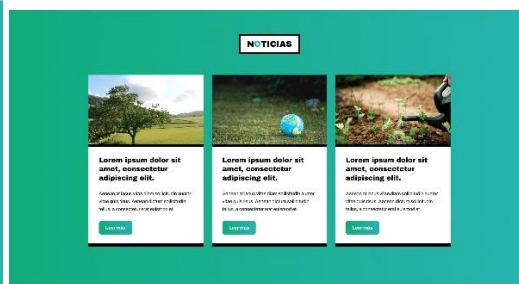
NOTICIAS

Lorem ipsum dolor sit amet, consectetur adipiscing elit.

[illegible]

Leer más

Lorem ipsum dolor sit amet, consectetur adipiscing elit.

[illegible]

Leer más

Lorem ipsum dolor sit amet, consectetur adipiscing elit.

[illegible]

Leer más